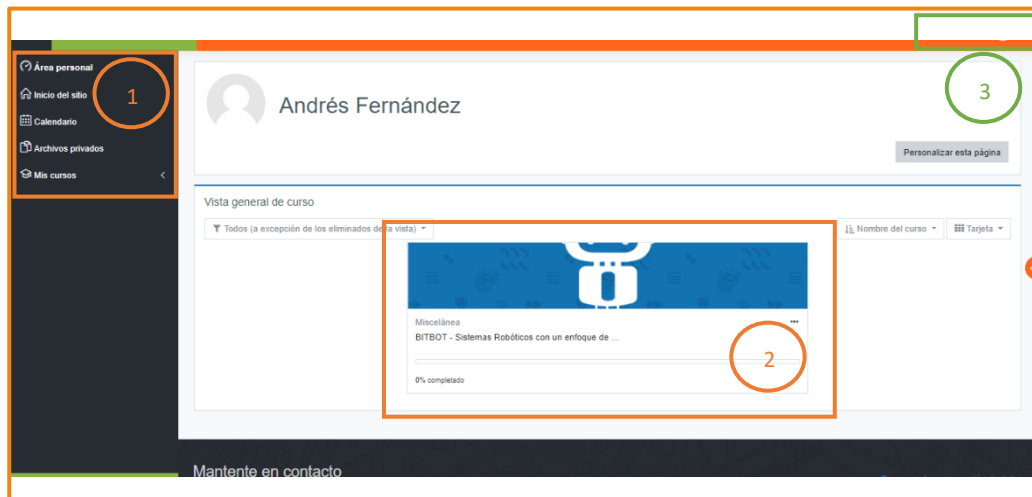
Área personal
Inicio del sitio
Calendario
Archivos privados
Mis cursos

1

Andrés Fernández

3

Personalizar esta página

Vista general de curso

Todos (a excepción de los eliminados de la vista)

Nombre del curso

Tarjeta

Miscelánea
BITBOT - Sistemas Robóticos con un enfoque de ...

2

0% completado

Mantente en contacto